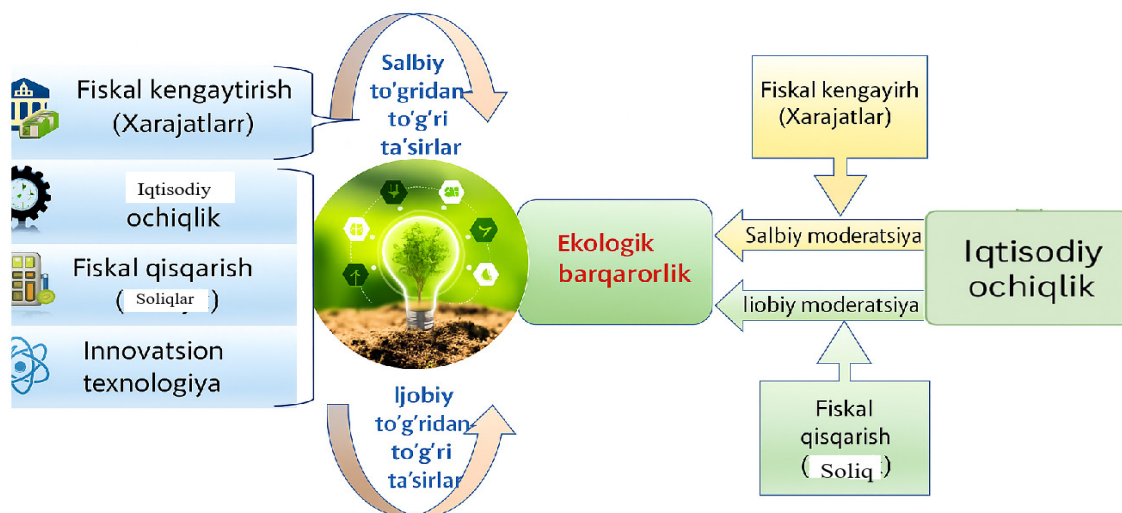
Fiskal kengaytirish (Xarajatlarr)

Iqtisodiy ochiqlik

Fiskal qisqarish (Soliqlar)

Innovatsion texnologiya

Salbiy to'gridan to'g'ri ta'sirlar

Ijobiy to'g'ridan to'g'ri ta'sirlar

Ekologik barqarorlik

Fiskal kengayirh (Xarajatlar)

Salbiy moderatsiya

Iiobiy moderatsiya

Iqtisodiy ochiqlik

Fiskal qisqarish (Soliq)